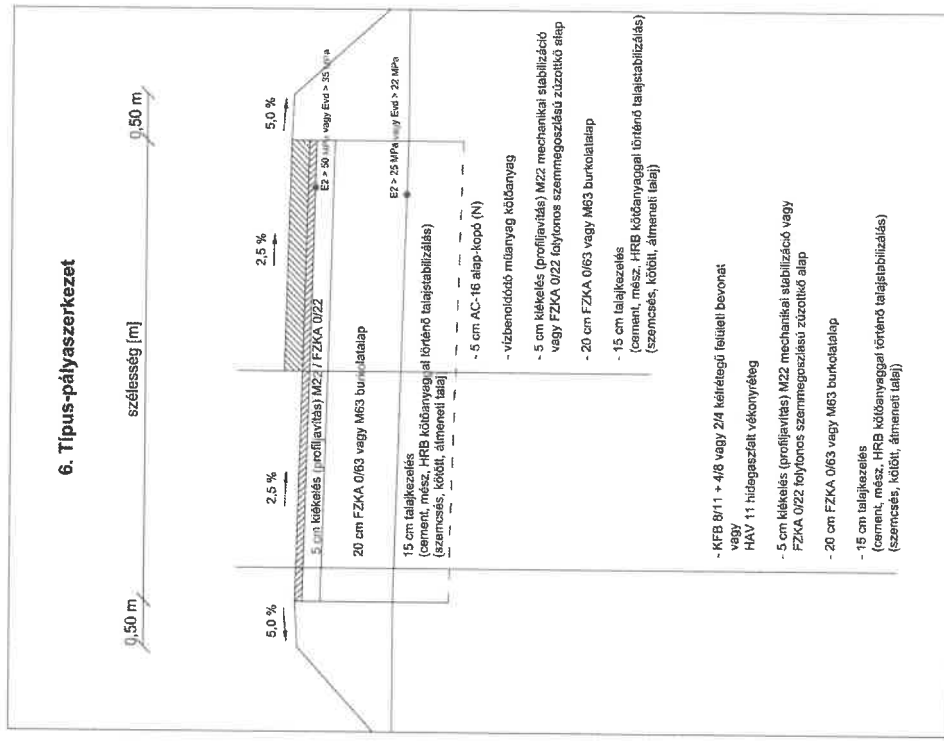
6. Típus-pályaszerkezet

szélesség [m]

0,50 m

0,50 m

5,0 %

2,5 %

2,5 %

5,0 %

E2 > 50 MPa vagy Evd > 35 MPa

E2 > 25 MPa vagy Evd > 22 MPa

5 cm kiékelés (profiljavítás) M22 / FZKA 0/22

20 cm FZKA 0/63 vagy M63 burkolatalap

15 cm talajkezelés
(cement, mész, HRB kötőanyaggal történő talajstabilizálás)
(szemcsés, kötött, átmeneti talaj)

- 5 cm AC-16 alap-kopó (N)

- vízbenoldódó műanyag kötőanyag

- 5 cm kiékelés (profiljavítás) M22 mechanikai stabilizáció vagy FZKA 0/22 folytonos szemmegoszlású zúzottkő alap

- 20 cm FZKA 0/63 vagy M63 burkolatalap

- 15 cm talajkezelés
(cement, mész, HRB kötőanyaggal történő talajstabilizálás)
(szemcsés, kötött, átmeneti talaj)

- KFB 8/11 + 4/8 vagy 2/4 kétrétegű felületi bevonat
vagy
HAV 11 hidegaszfalt vékonyréteg

- 5 cm kiékelés (profiljavítás) M22 mechanikai stabilizáció vagy FZKA 0/22 folytonos szemmegoszlású zúzottkő alap

- 20 cm FZKA 0/63 vagy M63 burkolatalap

- 15 cm talajkezelés
(cement, mész, HRB kötőanyaggal történő talajstabilizálás)
(szemcsés, kötött, átmeneti talaj)